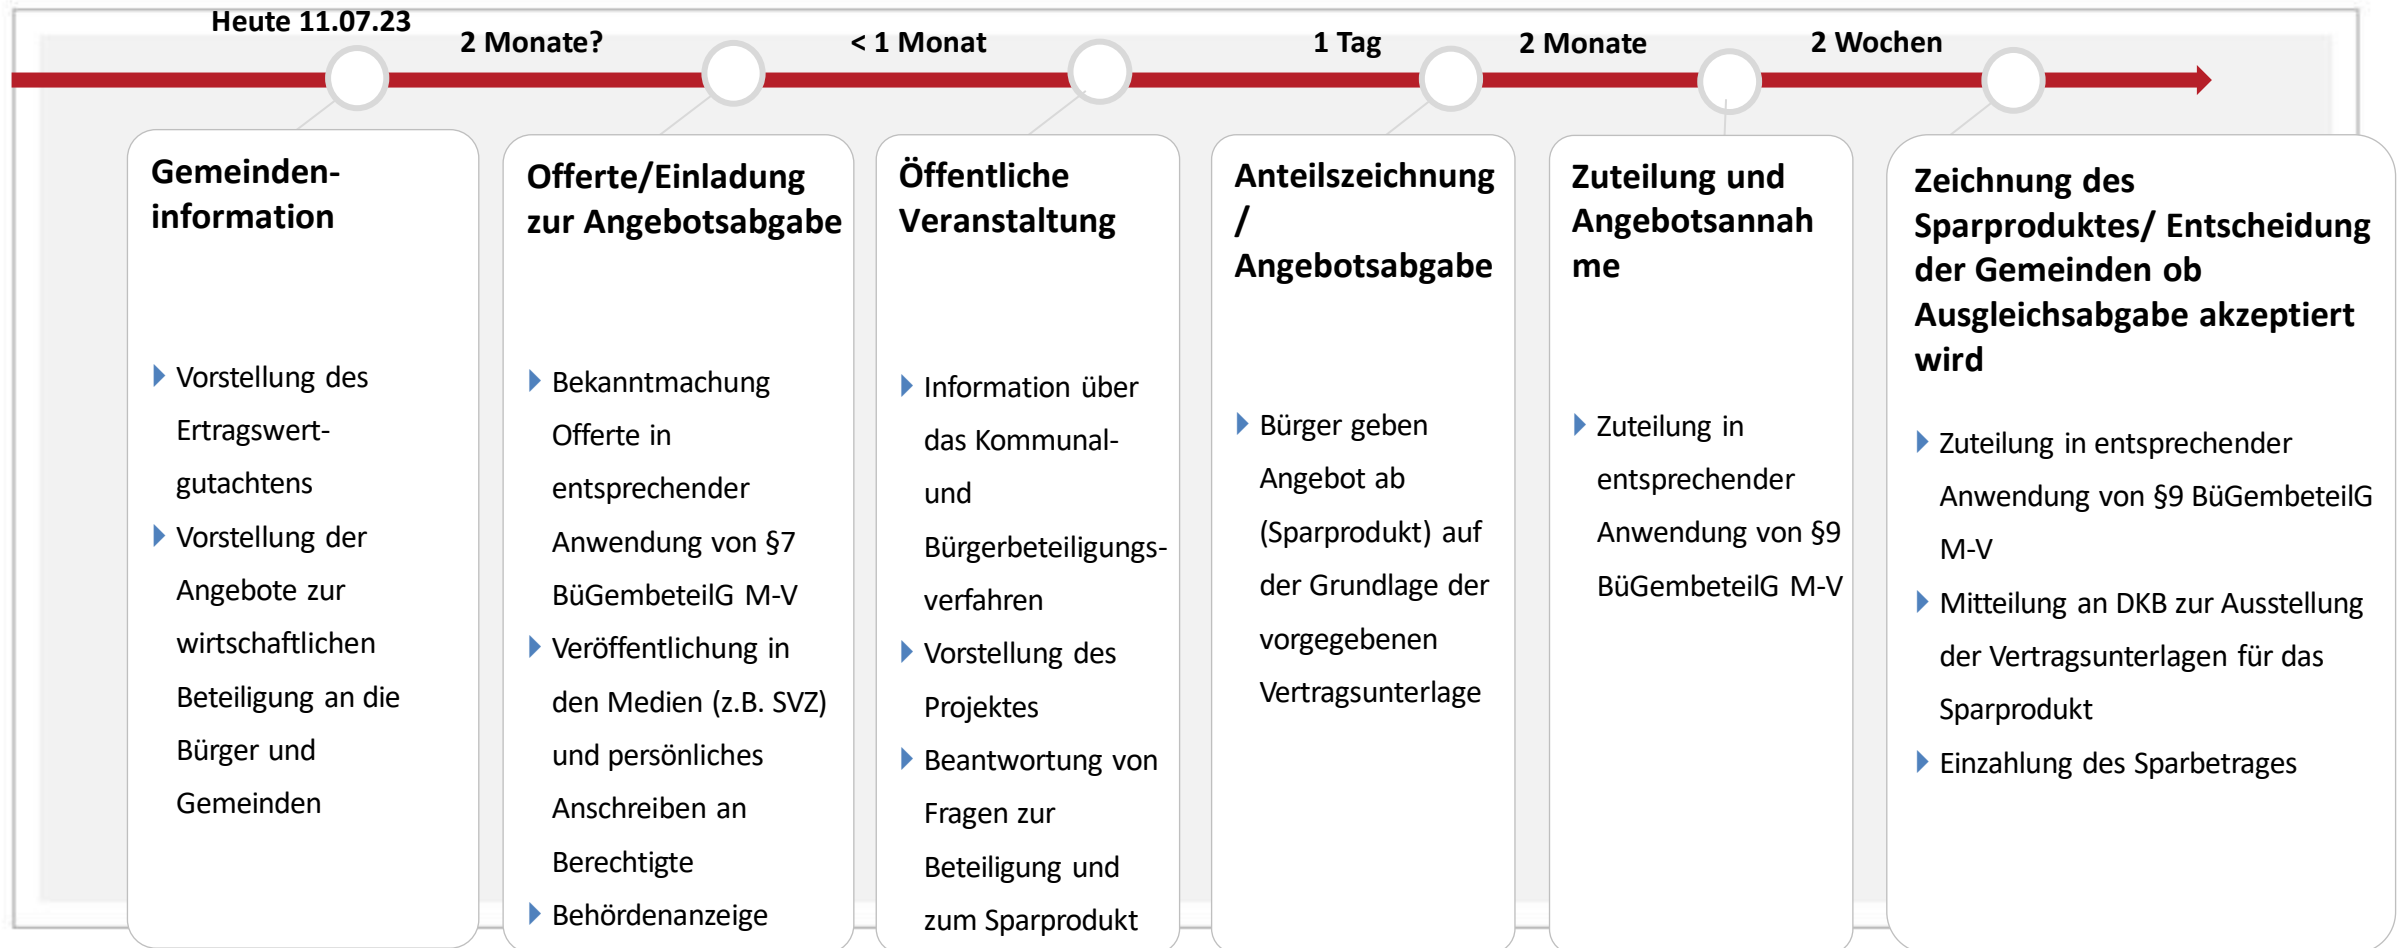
Heute 11.07.23

2 Monate?

< 1 Monat

1 Tag

2 Monate

2 Wochen

Gemeinden-information

Vorstellung des Ertragswertgutachtens

Vorstellung der Angebote zur wirtschaftlichen Beteiligung an die Bürger und Gemeinden

Offerte/Einladung zur Angebotsabgabe

Bekanntmachung Offerte in entsprechender Anwendung von §7 BüGembeteilG M-V

Veröffentlichung in den Medien (z.B. SVZ) und persönliches Anschreiben an Berechtigte

Behördenanzeige

Öffentliche Veranstaltung

Information über das Kommunal- und Bürgerbeteiligungsverfahren

Vorstellung des Projektes

Beantwortung von Fragen zur Beteiligung und zum Sparprodukt

Anteilszeichnung / Angebotsabgabe

Bürger geben Angebot ab (Sparprodukt) auf der Grundlage der vorgegebenen Vertragsunterlage

Zuteilung und Angebotsannahme

Zuteilung in entsprechender Anwendung von §9 BüGembeteilG M-V

Zeichnung des Sparproduktes/ Entscheidung der Gemeinden ob Ausgleichsabgabe akzeptiert wird

Zuteilung in entsprechender Anwendung von §9 BüGembeteilG M-V

Mitteilung an DKB zur Ausstellung der Vertragsunterlagen für das Sparprodukt

Einzahlung des Sparbetrages